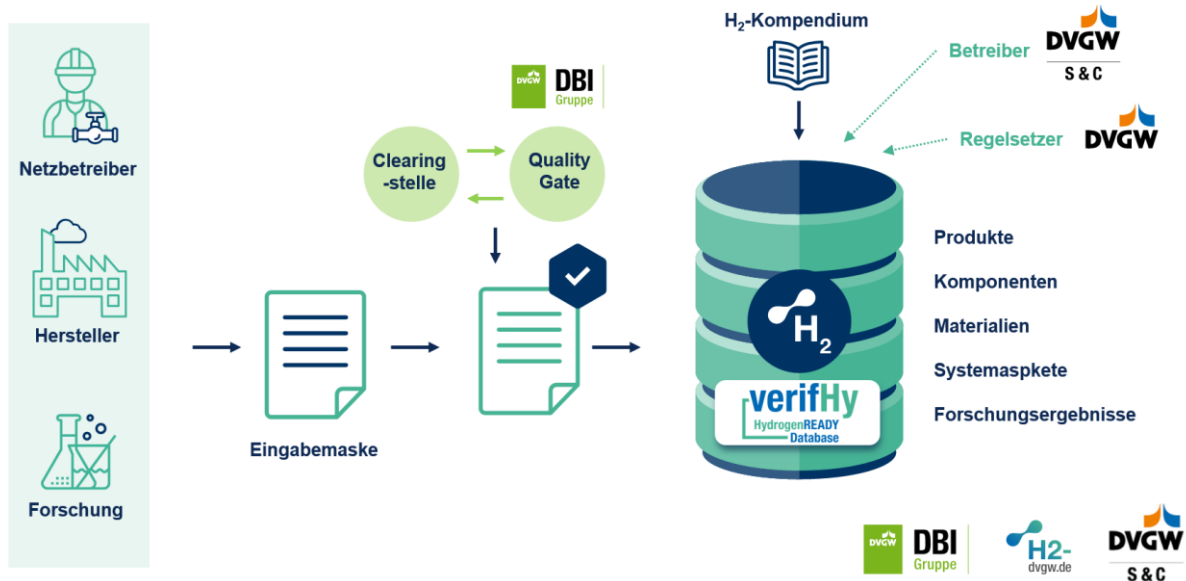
Netzbetreiber

Hersteller

Forschung

Eingabemaske

DVGW DBI Gruppe

Clearing -stelle

Quality Gate

$H_2$-Kompendium

Betreiber

DVGW S & C

Regelsetzer

DVGW

$H_2$

verifHy HydrogenREADY Database

Produkte

Komponenten

Materialien

Systemaspkete

Forschungsergebnisse

DVGW DBI Gruppe

H2- dvgw.de

DVGW S & C